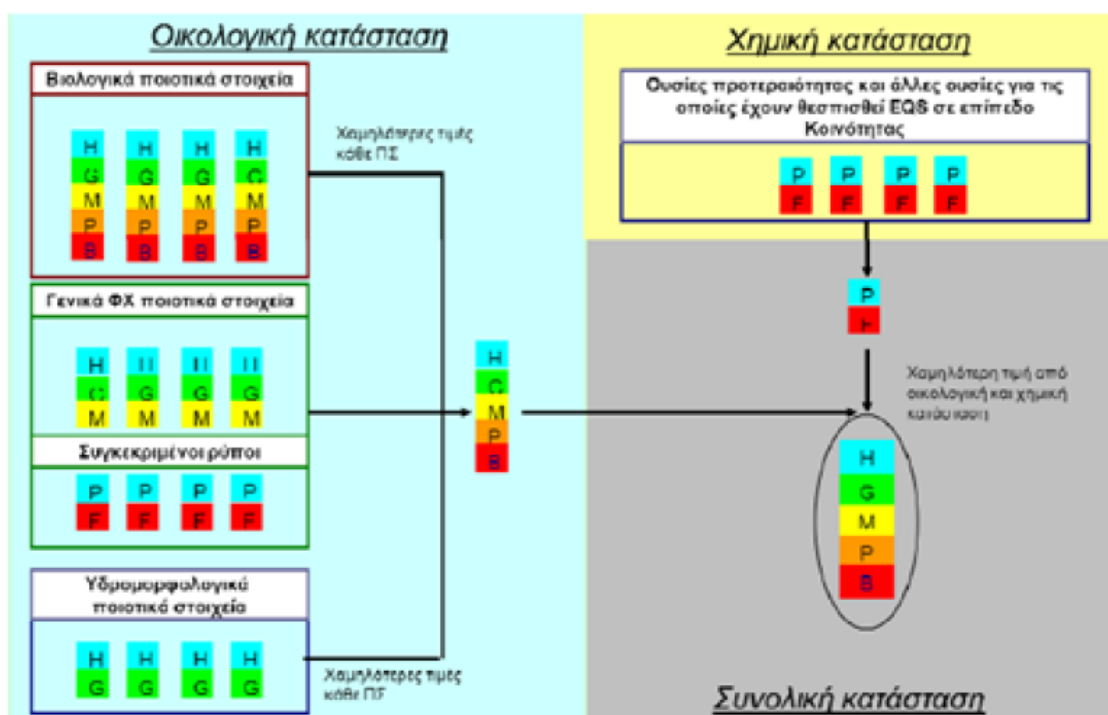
Οικολογική κατάσταση

Βιολογικά ποιοτικά στοιχεία

| H | H | H | H |
|---|---|---|---|
| G | G | G | G |
| M | M | M | M |
| P | P | P | P |
| B | B | B | B |

Χαμηλότερες τιμές κάθε ΠΣ

Γενικά ΦΧ ποιοτικά στοιχεία

| H | H | H | H |
|---|---|---|---|
| G | G | G | G |
| M | M | M | M |

Συγκεκριμένοι ρύποι

| P | P | P | P |
|---|---|---|---|
| F | F | F | F |

Υδρομορφολογικά ποιοτικά στοιχεία

| H | H | H | H |
|---|---|---|---|
| G | G | G | G |

Χαμηλότερες τιμές κάθε ΠΣ

H
G
M
P
B

Χημική κατάσταση

Ουσίες προτεραιότητας και άλλες ουσίες για τις οποίες έχουν θεσπισθεί EQS σε επίπεδο Κοινότητας

| P | P | P | P |
|---|---|---|---|
| F | F | F | F |

P
F

Χαμηλότερη τιμή από οικολογική και χημική κατάσταση

H
G
M
P
B

Συνολική κατάσταση